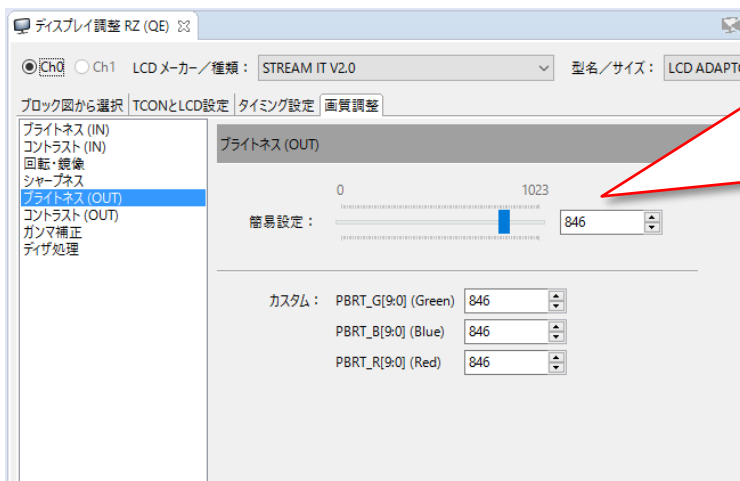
ディスプレイ調整 RZ (QE) ⊠

Ch0 Ch1 LCD メーカー／種類： STREAM IT V2.0 型名／サイズ： LCD ADAPT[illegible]

ブロック図から選択 TCONとLCD設定 タイミング設定 画質調整

ブライトネス (IN)
コントラスト (IN)
回転・鏡像
シャープネス
ブライトネス (OUT)
コントラスト (OUT)
ガンマ補正
ディザ処理

ブライトネス (OUT)

0 1023

簡易設定： 846

カスタム： PBRT_G[9:0] (Green) 846
PBRT_B[9:0] (Blue) 846
PBRT_R[9:0] (Red) 846